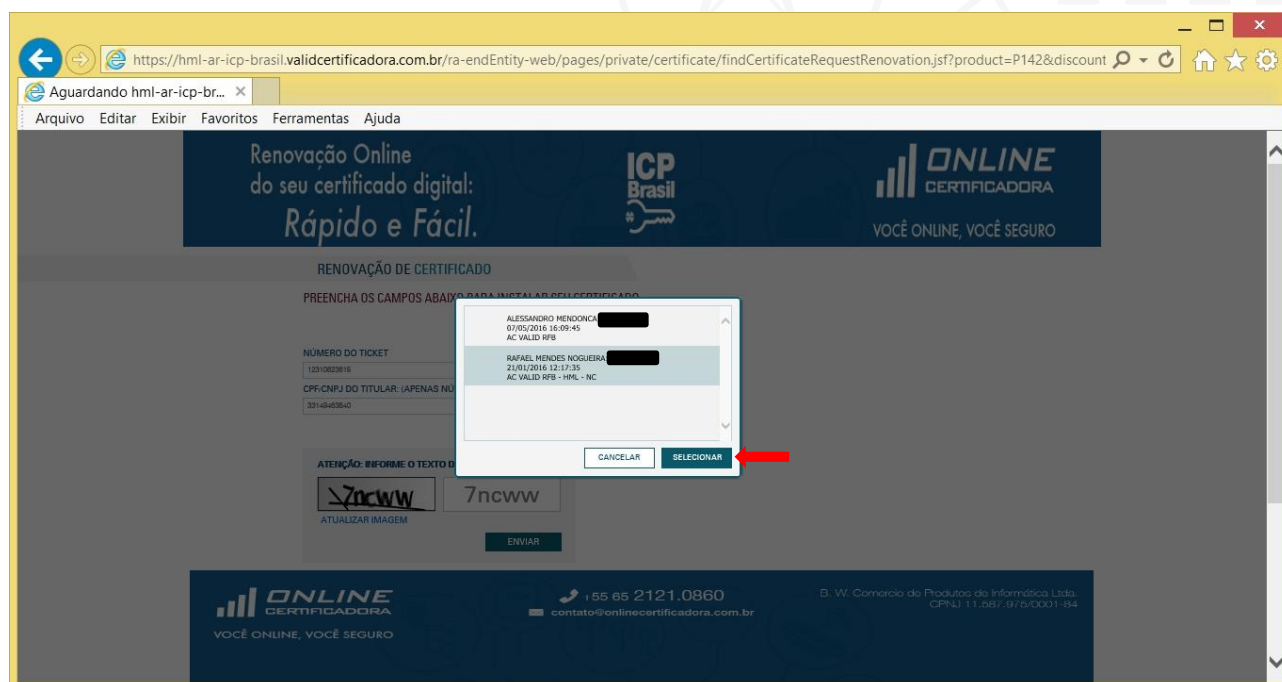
https://hml-ar-icp-brasil.validcertificadora.com.br/ra-endEntity-web/pages/private/certificate/findCertificateRequestRenovation.jsf?product=P142&discount

Aguardando hml-ar-icp-br... ×

Arquivo Editar Exibir Favoritos Ferramentas Ajuda

Renovação Online do seu certificado digital: Rápido e Fácil.

ICP Brasil

ONLINE CERTIFICADORA

VOCÊ ONLINE, VOCÊ SEGURO

RENOVAÇÃO DE CERTIFICADO

PREENCHA OS CAMPOS ABAIXO PARA INSTALAR SEU CERTIFICADO

NÚMERO DO TICKET

12310823616

CPF/CNPJ DO TITULAR: (APENAS NÚ

33149483540

ALESSANDRO MENDONCA
07/05/2016 16:09:45
AC VALID RFB

RAFAEL MENDES NOGUEIRA
21/01/2016 12:17:35
AC VALID RFB - HML - NC

CANCELAR SELECIONAR

ATENÇÃO: INFORME O TEXTO D

7ncww 7ncww

ATUALIZAR IMAGEM

ENVIAR

ONLINE CERTIFICADORA

VOCÊ ONLINE, VOCÊ SEGURO

55 65 2121.0860

contato@onlinecertificadora.com.br

B. W. Comercio de Produtos de Informática Ltda. CPNJ 11.587.975/0001-84